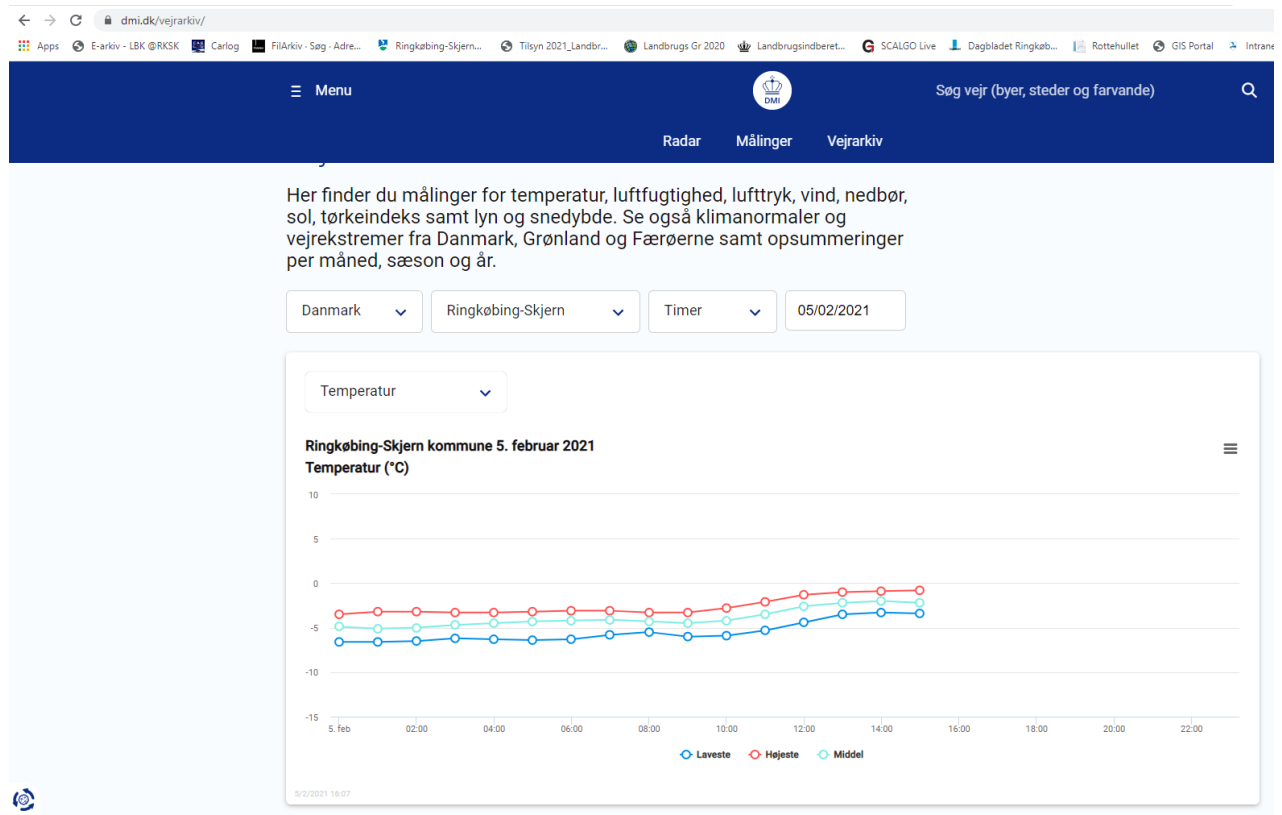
dmi.dk/vejrarkiv/

Apps E-arkiv - LBK @RKSK Carlog FilArkiv · Søg · Adre... Ringkøbing-Skjern... Tilsyn 2021_Landbr... Landbrugs Gr 2020 Landbrugsindberet... SCALGO Live Dagbladet Ringkøb... Rottehullet GIS Portal Intrane

Menu

DMI

Søg vejr (byer, steder og farvande)

Radar Målinger Vejrarkiv

Her finder du målinger for temperatur, luftfugtighed, lufttryk, vind, nedbør, sol, tørkeindeks samt lyn og snedybde. Se også klimanormaler og vejrekstremer fra Danmark, Grønland og Færøerne samt opsummeringer per måned, sæson og år.

Danmark

Ringkøbing-Skjern

Timer

05/02/2021

Temperatur

Ringkøbing-Skjern kommune 5. februar 2021
Temperatur (°C)

10
5
0
-5
-10
-15

5. feb 02:00 04:00 06:00 08:00 10:00 12:00 14:00 16:00 18:00 20:00 22:00

Laveste Højeste Middel

5/2/2021 16:07